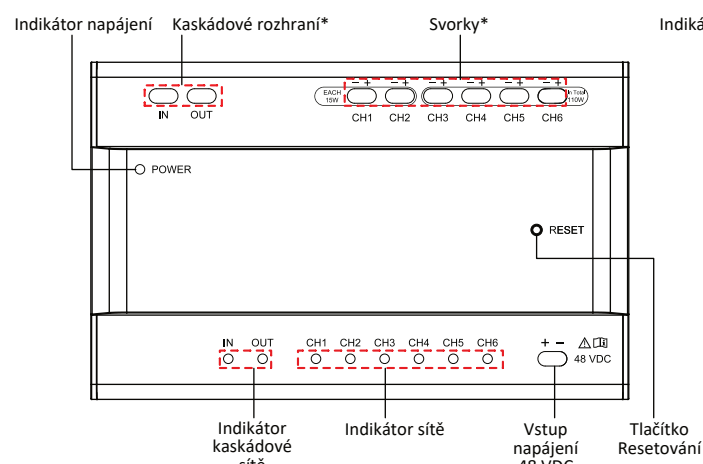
Indikátor napájení

Kaskádové rozhraní*

Svorky*

Indiká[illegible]

IN OUT

EACH 15W

CH1 CH2 CH3 CH4 CH5 CH6

Total 110W

POWER

RESET

IN OUT

CH1 CH2 CH3 CH4 CH5 CH6

+ −

48 VDC

Indikátor kaskádové sítě

Indikátor sítě

Vstup napájení 48 VDC

Tlačítko Resetování